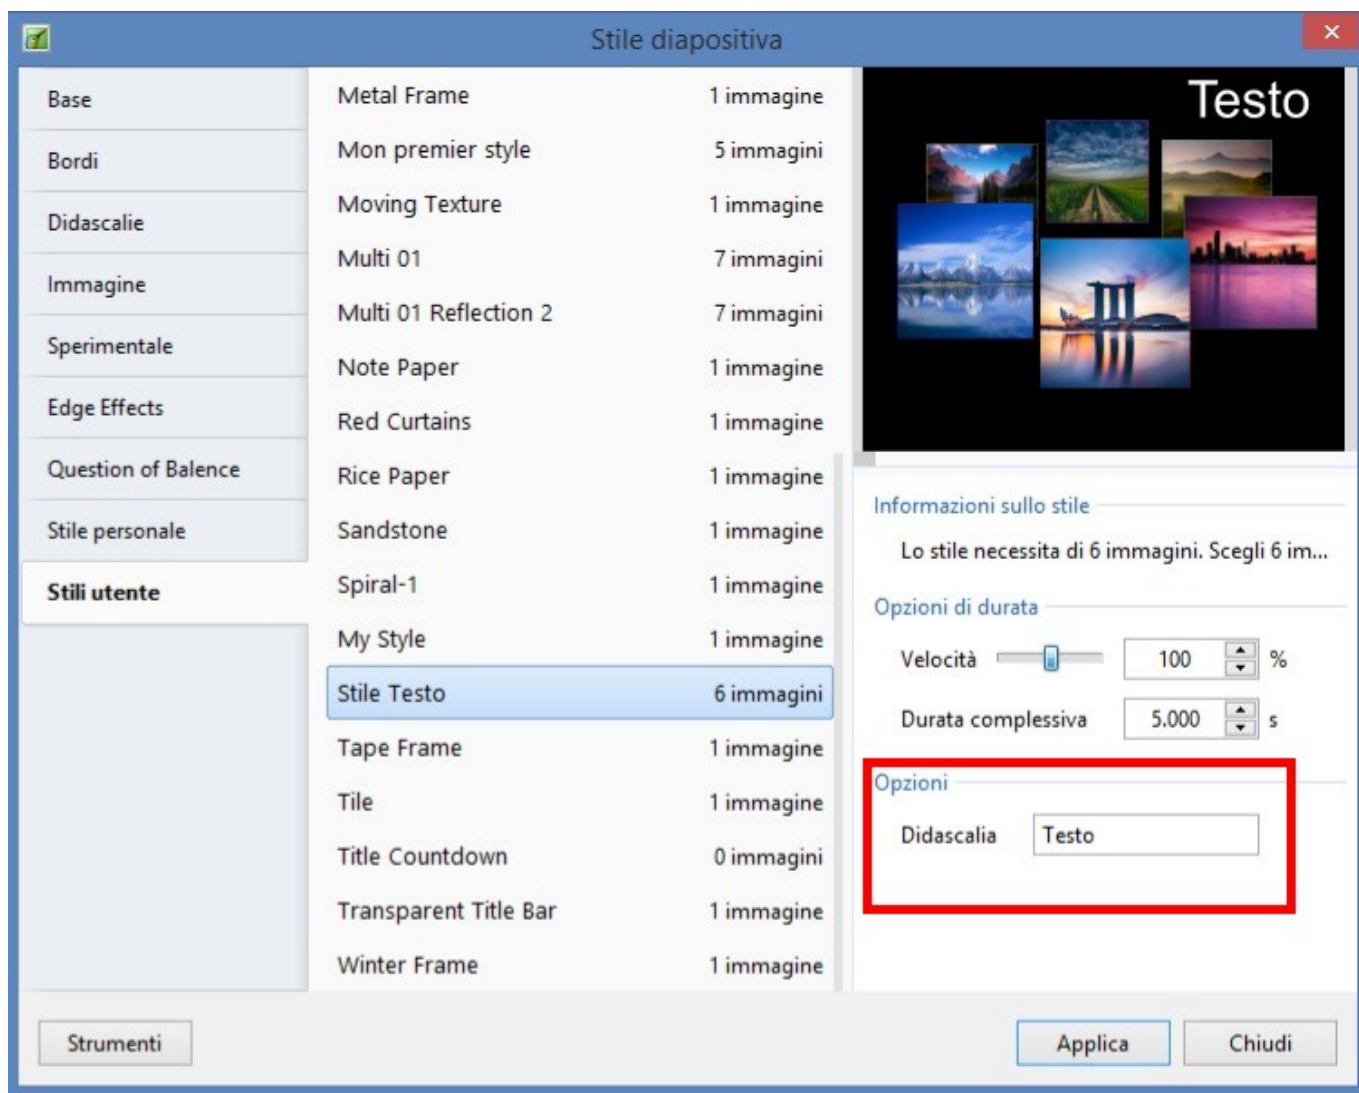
Stile diapositiva

Base
Bordi
Didascalie
Immagine
Sperimentale
Edge Effects
Question of Balence
Stile personale
Stili utente

| | |
|---|---|
| Metal Frame | 1 immagine |
| Mon premier style | 5 immagini |
| Moving Texture | 1 immagine |
| Multi 01 | 7 immagini |
| Multi 01 Reflection 2 | 7 immagini |
| Note Paper | 1 immagine |
| Red Curtains | 1 immagine |
| Rice Paper | 1 immagine |
| Sandstone | 1 immagine |
| Spiral-1 | 1 immagine |
| My Style | 1 immagine |
| Stile Testo | 6 immagini |
| Tape Frame | 1 immagine |
| Tile | 1 immagine |
| Title Countdown | 0 immagini |
| Transparent Title Bar | 1 immagine |
| Winter Frame | 1 immagine |

Testo

Informazioni sullo stile
Lo stile necessita di 6 immagini. Scegli 6 im...

Opzioni di durata
Velocità 100 %
Durata complessiva 5.000 s

Opzioni
Didascalia Testo

Strumenti
Applica
Chiudi